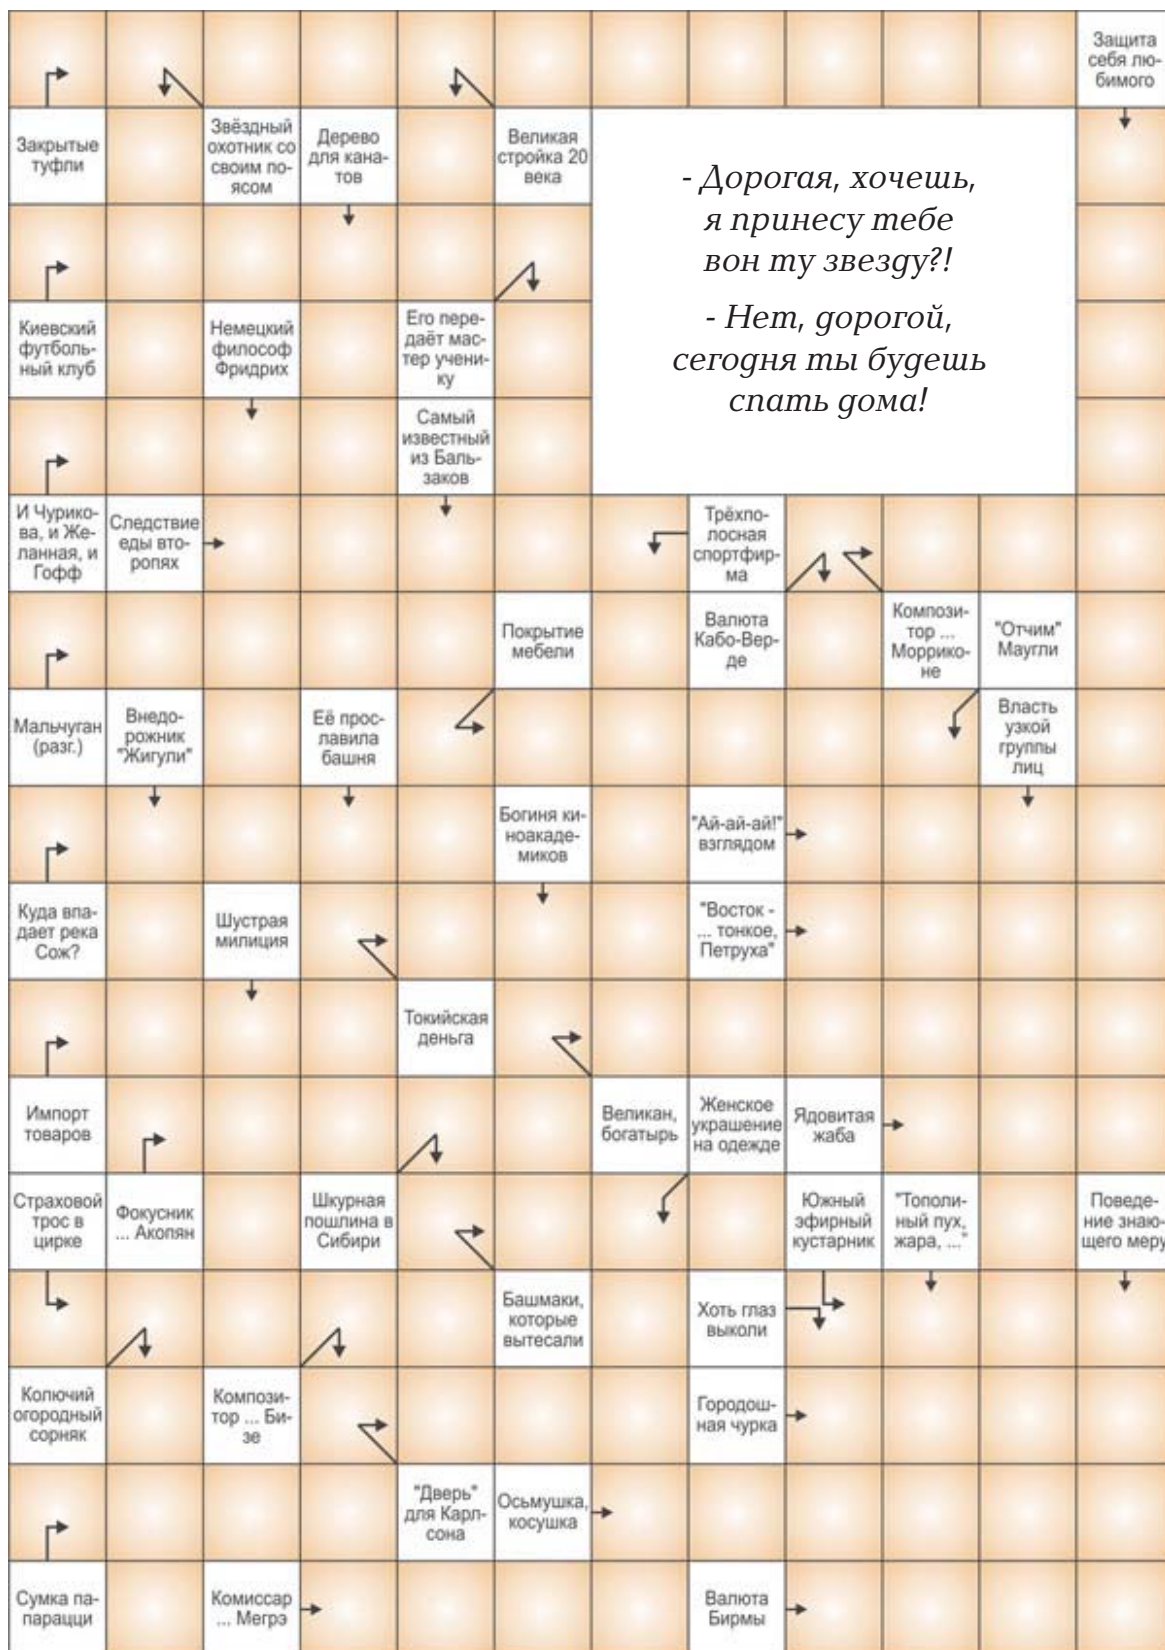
Защита себя любимого

Закрытые туфли

Звёздный охотник со своим поясом

Дерево для канатов

Великая стройка 20 века

- Дорогая, хочешь, я принесу тебе вон ту звезду?!

- Нет, дорогой, сегодня ты будешь спать дома!

Киевский футбольный клуб

Немецкий философ Фридрих

Его передаёт мастер ученику

Самый известный из Бальзаков

И Чурикова, и Желанная, и Гофф

Следствие еды второпях

Трёхполосная спортфирма

Покрытие мебели

Валюта Кабо-Верде

Композитор ... Морриконе

"Отчим" Маугли

Мальчуган (разг.)

Внедорожник "Жигули"

Её прославила башня

Власть узкой группы лиц

Богиня киноакадемиков

"Ай-ай-ай!" взглядом

Куда впадает река Сож?

Шустрая милиция

"Восток - ... тонкое, Петруха"

Токийская деньга

Импорт товаров

Великан, богатырь

Женское украшение на одежде

Ядовитая жаба

Страховой трос в цирке

Фокусник ... Акопян

Шкурная пошлина в Сибири

Южный эфирный кустарник

"Тополиный пух, жара, ..."

Поведение знающего меру

Башмаки, которые вытесали

Хоть глаз выколи

Колючий огородный сорняк

Композитор ... Бизе

Городошная чурка

"Дверь" для Карлсона

Осьмушка, косушка

Сумка папарацци

Комиссар ... Мегрэ

Валюта Бирмы